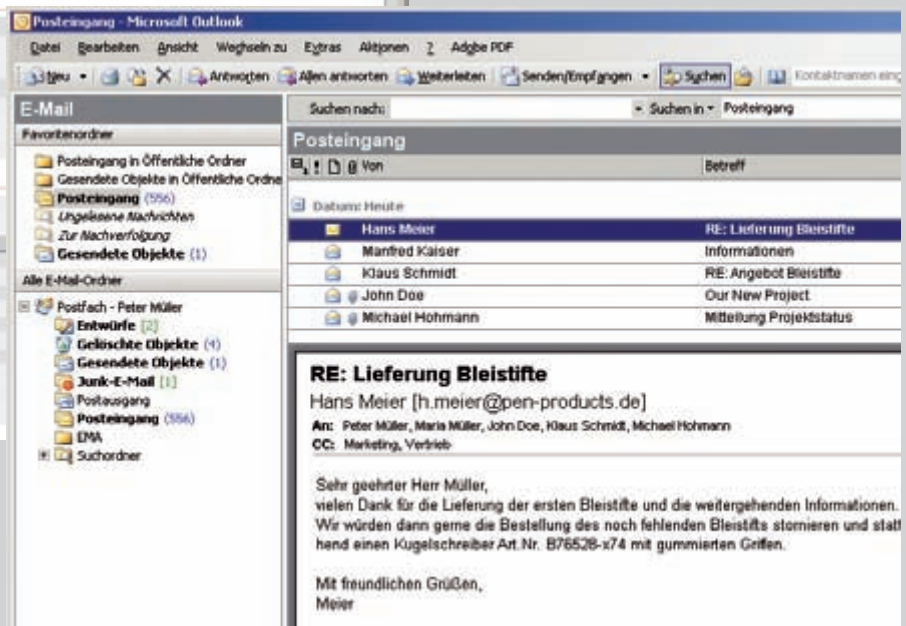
Posteingang - Microsoft Outlook

Datei Bearbeiten Ansicht Wechseln zu Extras Aktionen ? Adobe PDF

Neu Antworten Allen antworten Weiterleiten Senden/Empfangen Suchen Kontaktnamen eing

E-Mail

Favoritenordner

Posteingang in Öffentliche Ordner
Gesendete Objekte in Öffentliche Ordne
Posteingang (556)
Ungelesene Nachrichten
Zur Nachverfolgung
Gesendete Objekte (1)

Alle E-Mail-Ordner

Postfach - Peter Müller
Entwürfe [2]
Gelöschte Objekte (4)
Gesendete Objekte (1)
Junk-E-Mail [1]
Postausgang
Posteingang (556)
EMA
Suchordner

Suchen nach: Suchen in Posteingang

Posteingang

Von Betreff

Datum: Heute

| Von | Betreff |
|---|---|
| Hans Meier | RE: Lieferung Bleistifte |
| Manfred Kaiser | Informationen |
| Klaus Schmidt | RE: Angebot Bleistifte |
| John Doe | Our New Project |
| Michael Hohmann | Mitteilung Projektstatus |

RE: Lieferung Bleistifte
Hans Meier [h.meier@pen-products.de]
An: Peter Müller, Maria Müller, John Doe, Klaus Schmidt, Michael Hohmann
CC: Marketing, Vertrieb

Sehr geehrter Herr Müller,
vielen Dank für die Lieferung der ersten Bleistifte und die weitergehenden Informationen.
Wir würden dann gerne die Bestellung des noch fehlenden Bleistifts stornieren und statt hend einen Kugelschreiber Art.Nr. B76528-x74 mit gummierten Griffen.

Mit freundlichen Grüßen,
Meier